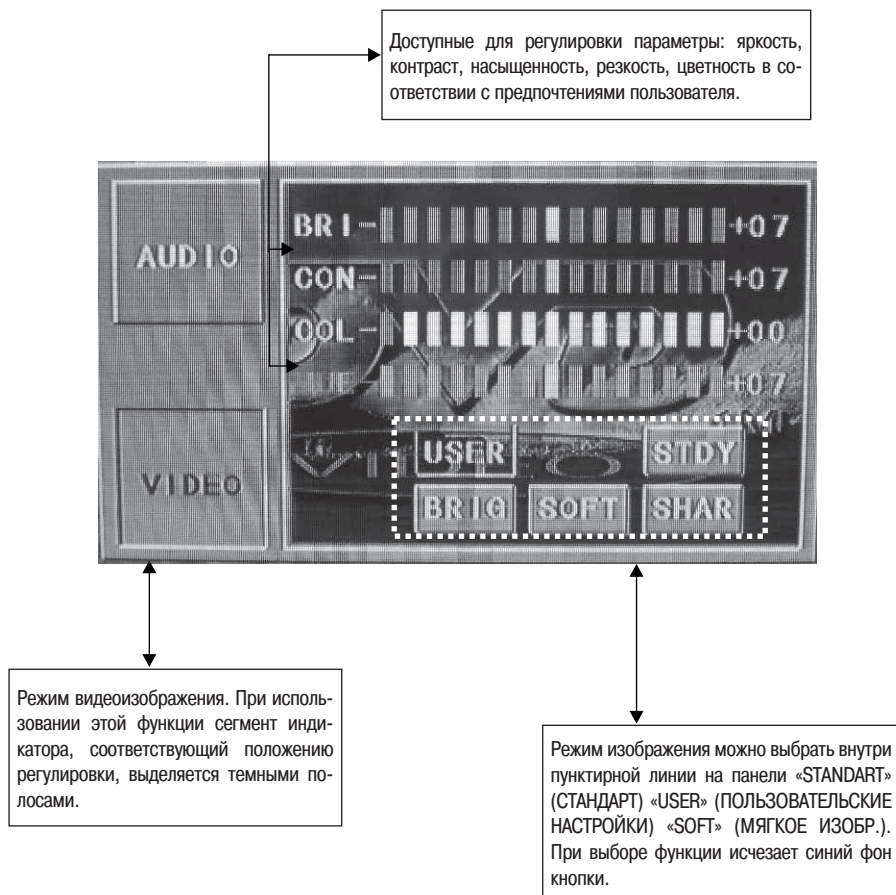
Доступные для регулировки параметры: яркость, контраст, насыщенность, резкость, цветность в соответствии с предпочтениями пользователя.

AUDIO

BRI- +07
CON- +07
COL- +00
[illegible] +07

VIDEO

USER
STDY
BRIG
SOFT
SHAR

Режим видеоизображения. При использовании этой функции сегмент индикатора, соответствующий положению регулировки, выделяется темными полосами.

Режим изображения можно выбрать внутри пунктирной линии на панели «STANDART» (СТАНДАРТ) «USER» (ПОЛЬЗОВАТЕЛЬСКИЕ НАСТРОЙКИ) «SOFT» (МЯГКОЕ ИЗОБР.). При выборе функции исчезает синий фон кнопки.